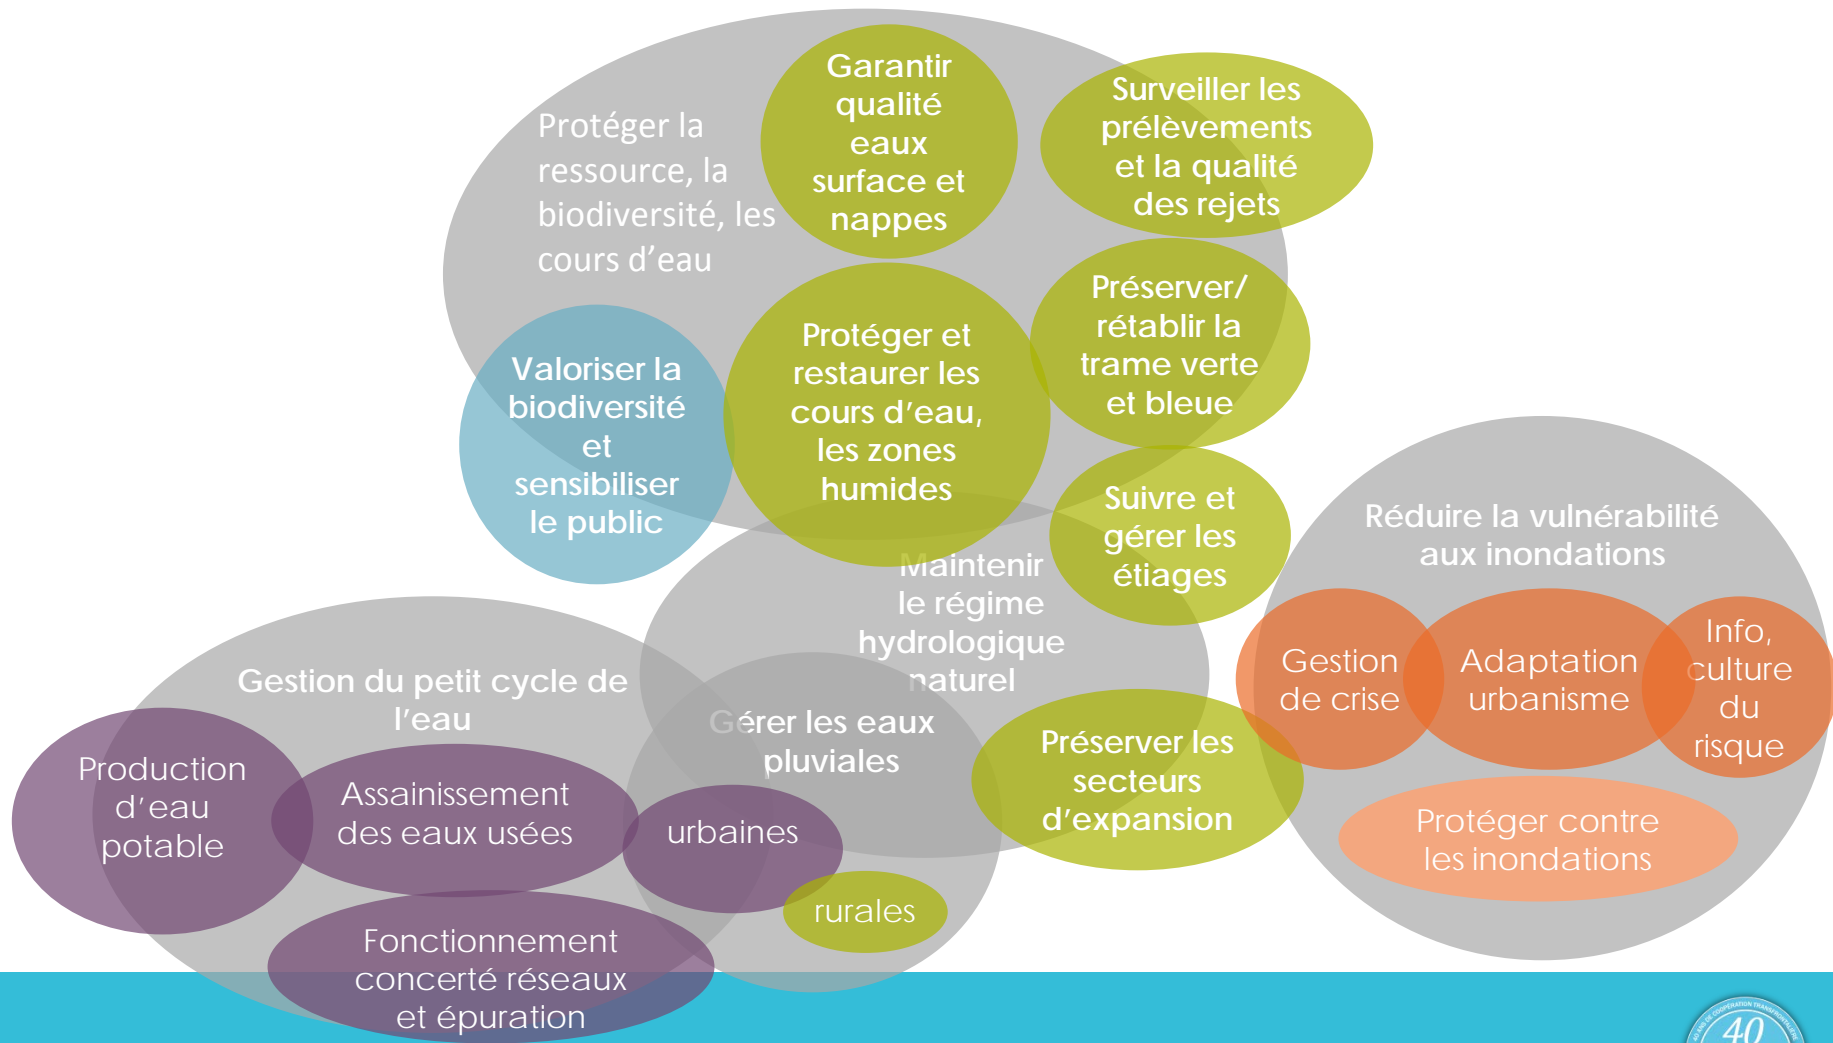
Protéger la ressource, la biodiversité, les cours d'eau

Garantir qualité eaux surface et nappes

Surveiller les prélèvements et la qualité des rejets

Valoriser la biodiversité et sensibiliser le public

Protéger et restaurer les cours d'eau, les zones humides

Préserver/ rétablir la trame verte et bleue

Suivre et gérer les étiages

Maintenir le régime hydrologique naturel

Réduire la vulnérabilité aux inondations

Gestion de crise

Adaptation urbanisme

Info, culture du risque

Protéger contre les inondations

Gestion du petit cycle de l'eau

Production d'eau potable

Assainissement des eaux usées

Gérer les eaux pluviales

urbaines

rurales

Préserver les secteurs d'expansion

Fonctionnement concerté réseaux et épuration

40